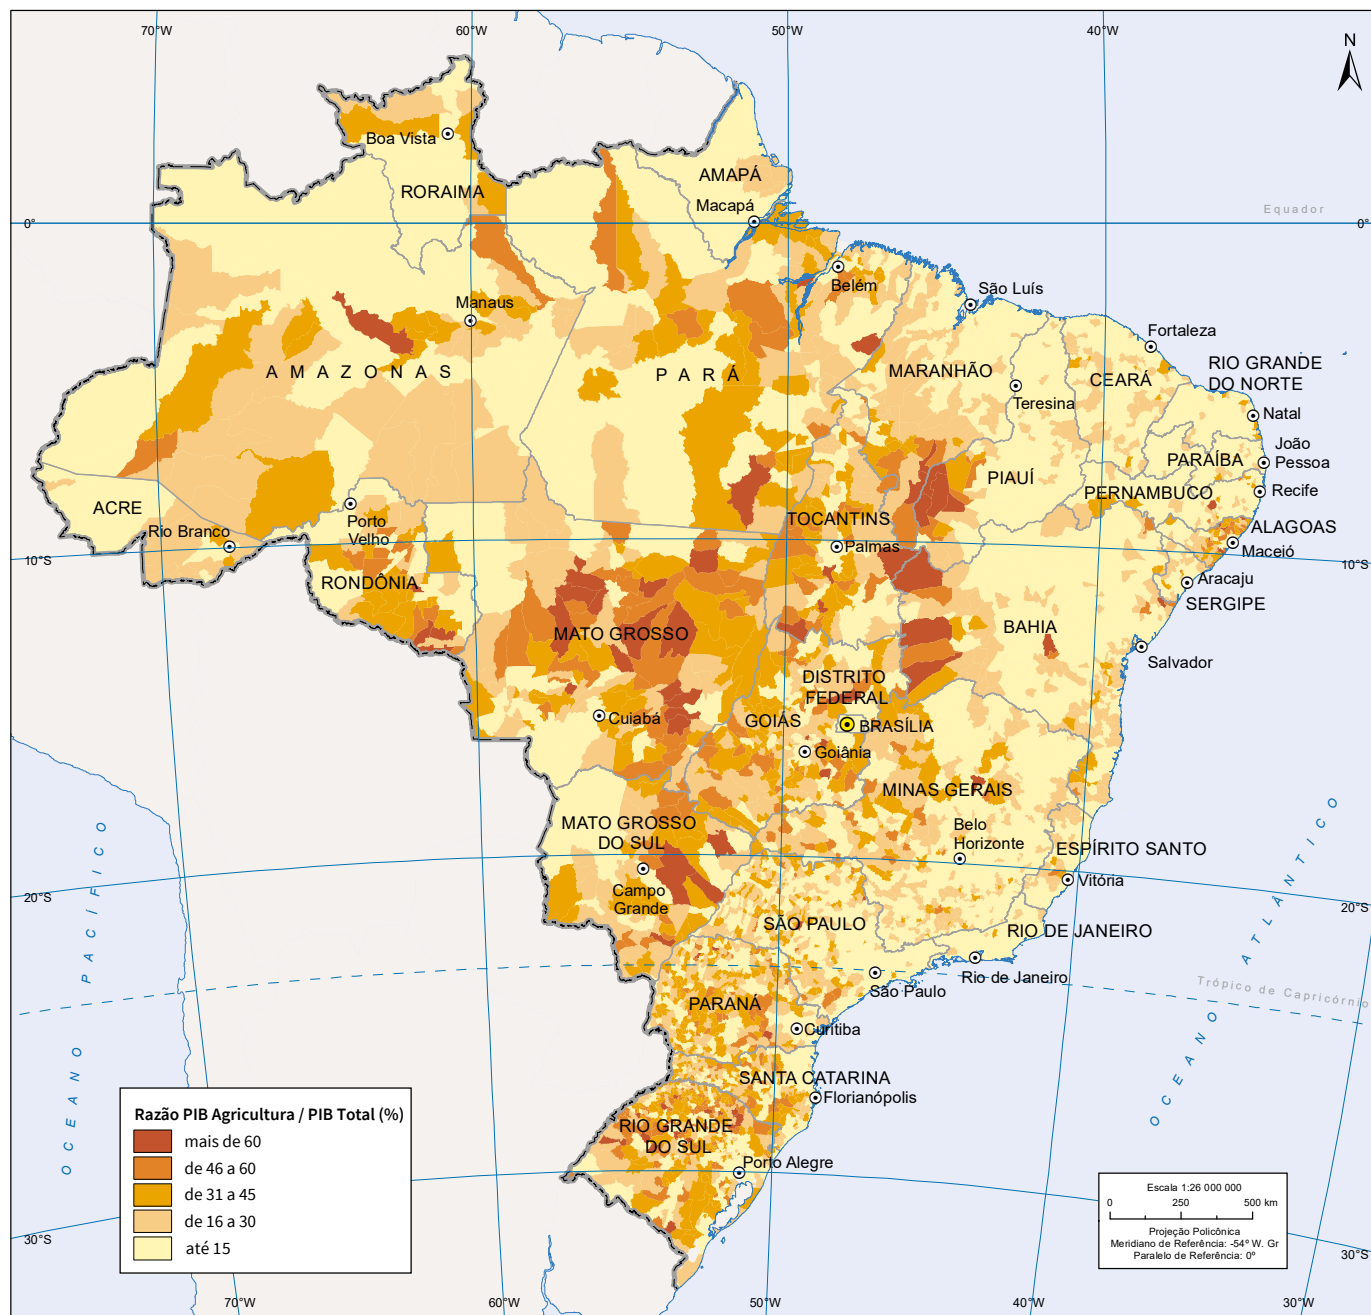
70°W
60°W
50°W
40°W
N
0°
Equador
0°
Boa Vista
RORAIMA
AMAPÁ
Macapá
Belém
São Luís
Fortaleza
Manaus
A M A Z O N A S
P A R Á
MARANHÃO
CEARÁ
RIO GRANDE DO NORTE
Teresina
Natal
João Pessoa
PARAÍBA
PIAUÍ
PERNAMBUCO
Recife
ACRE
Rio Branco
Porto Velho
TOCANTINS
ALAGOAS
Maceió
10°S
Palmas
10°S
RONDÔNIA
Aracaju
SERGIPE
MATO GROSSO
BAHIA
Salvador
DISTRITO FEDERAL
Cuiabá
GOIÁS
BRASÍLIA
Goiânia
MINAS GERAIS
MATO GROSSO DO SUL
Belo Horizonte
ESPÍRITO SANTO
O C E A N O P A C Í F I C O
Vitória
O C E A N O A T L Â N T I C O
20°S
Campo Grande
20°S
SÃO PAULO
RIO DE JANEIRO
Rio de Janeiro
São Paulo
Trópico de Capricórnio
PARANÁ
Curitiba
SANTA CATARINA
Florianópolis
RIO GRANDE DO SUL
Porto Alegre
Razão PIB Agricultura / PIB Total (%)
mais de 60
de 46 a 60
de 31 a 45
de 16 a 30
até 15
Escala 1:26 000 000
0
250
500 km
Projeção Policônica
Meridiano de Referência: -54° W. Gr
Paralelo de Referência: 0°
30°S
30°S
70°W
60°W
50°W
40°W
30°W